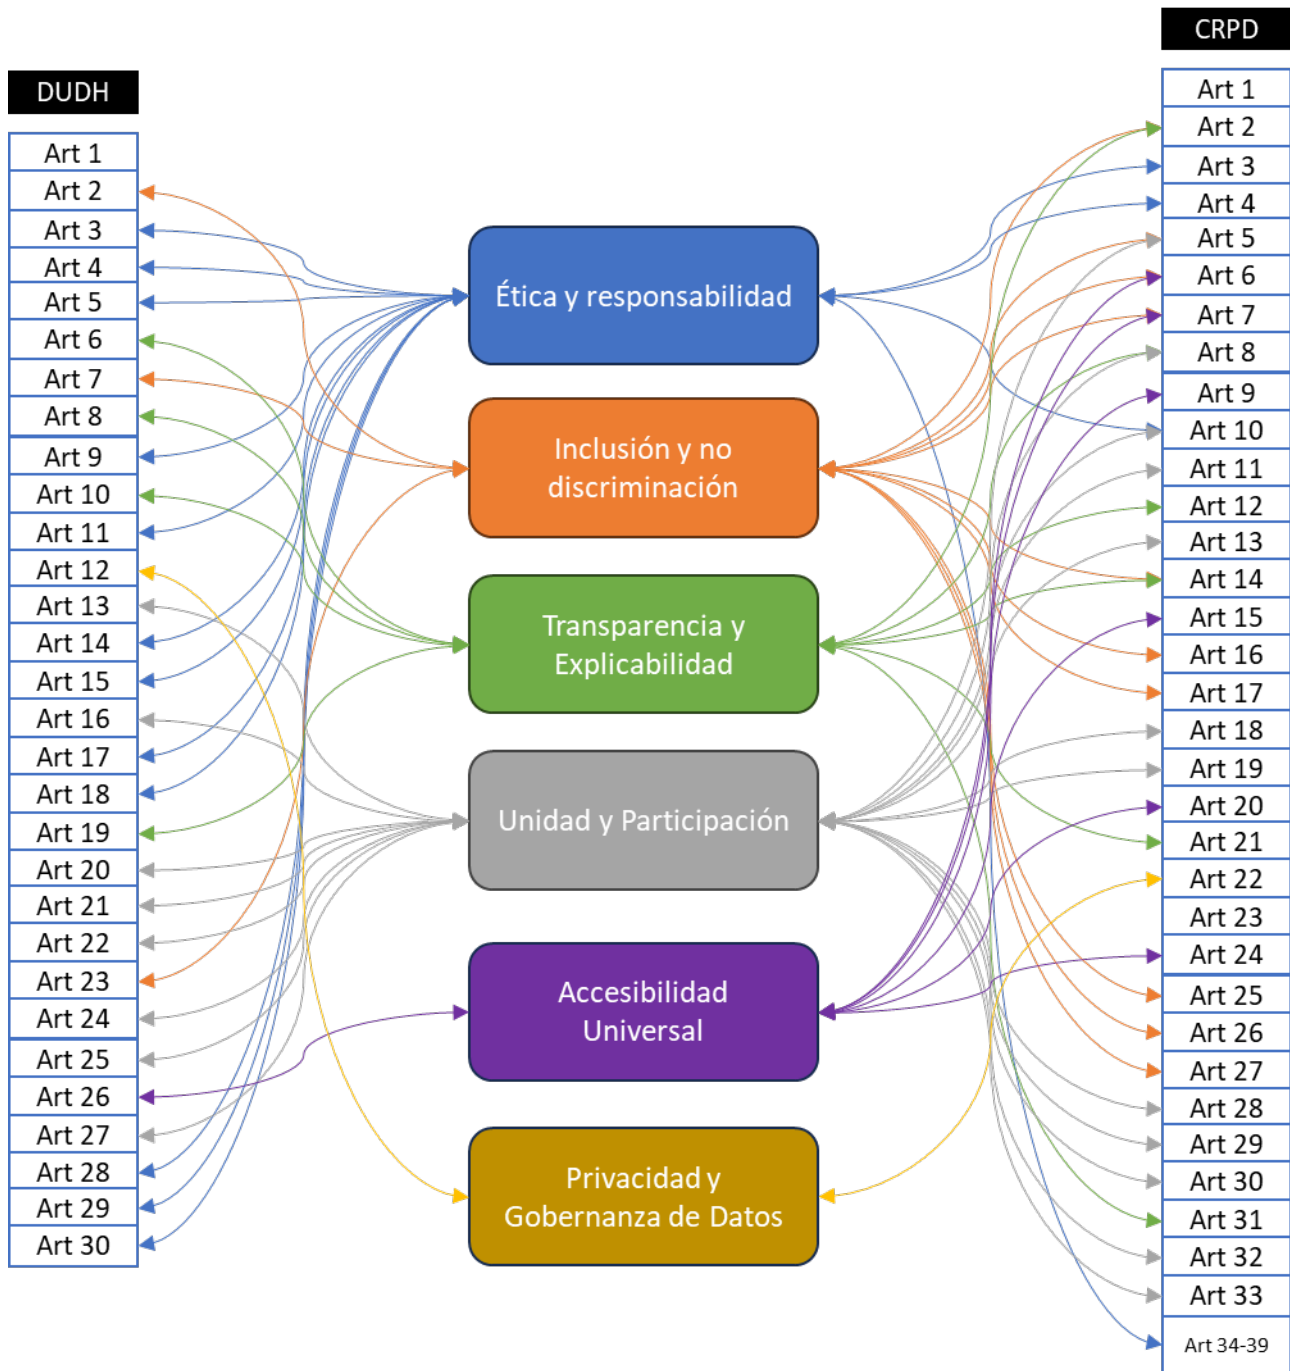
DUDH

Art 1
Art 2
Art 3
Art 4
Art 5
Art 6
Art 7
Art 8
Art 9
Art 10
Art 11
Art 12
Art 13
Art 14
Art 15
Art 16
Art 17
Art 18
Art 19
Art 20
Art 21
Art 22
Art 23
Art 24
Art 25
Art 26
Art 27
Art 28
Art 29
Art 30

Ética y responsabilidad

Inclusión y no discriminación

Transparencia y Explicabilidad

Unidad y Participación

Accesibilidad Universal

Privacidad y Gobernanza de Datos

CRPD

Art 1
Art 2
Art 3
Art 4
Art 5
Art 6
Art 7
Art 8
Art 9
Art 10
Art 11
Art 12
Art 13
Art 14
Art 15
Art 16
Art 17
Art 18
Art 19
Art 20
Art 21
Art 22
Art 23
Art 24
Art 25
Art 26
Art 27
Art 28
Art 29
Art 30
Art 31
Art 32
Art 33
Art 34-39